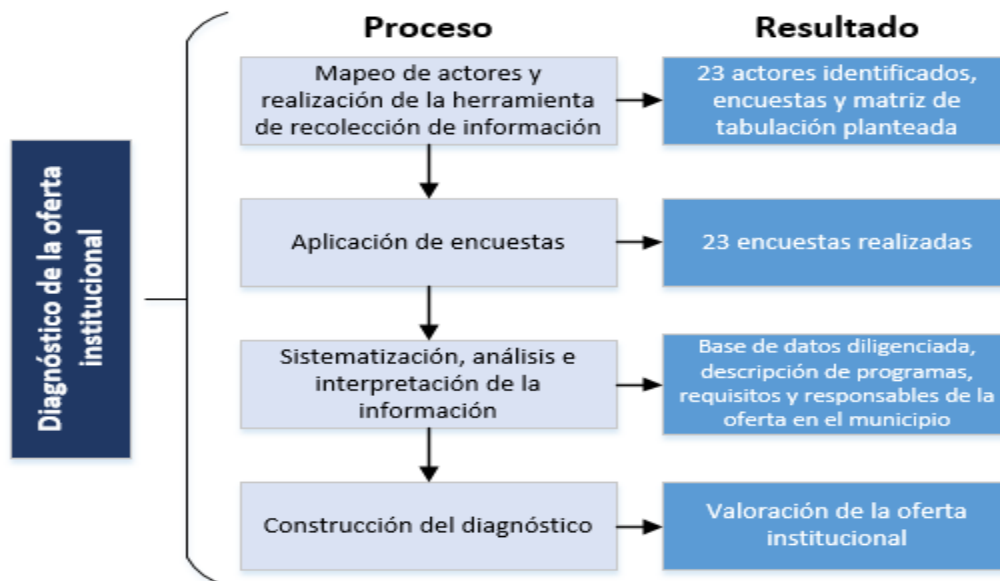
Diagnóstico de la oferta institucional

Proceso

Resultado

Mapeo de actores y realización de la herramienta de recolección de información

23 actores identificados, encuestas y matriz de tabulación planteada

Aplicación de encuestas

23 encuestas realizadas

Sistematización, análisis e interpretación de la información

Base de datos diligenciada, descripción de programas, requisitos y responsables de la oferta en el municipio

Construcción del diagnóstico

Valoración de la oferta institucional